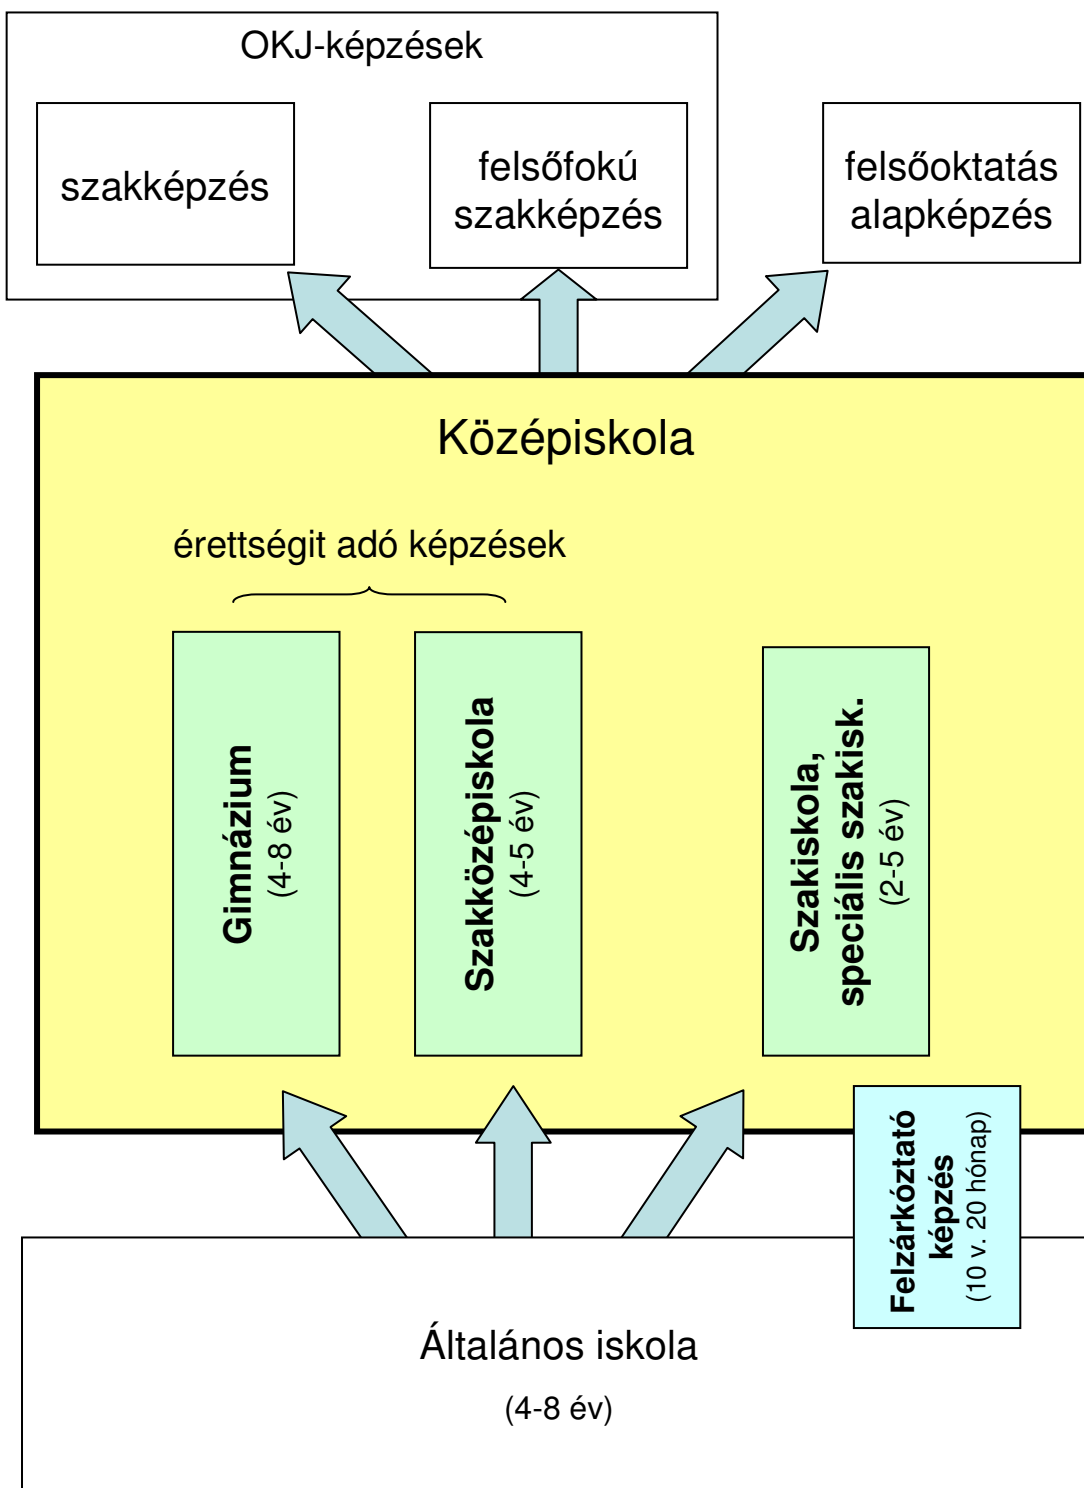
OKJ-képzések

szakképzés

felsőfokú szakképzés

felsőoktatás alapképzés

Középiskola

érettségit adó képzések

Gimnázium
(4-8 év)

Szakközépiskola
(4-5 év)

Szakiskola, speciális szakisk.
(2-5 év)

Felzárkóztató képzés
(10 v. 20 hónap)

Általános iskola
(4-8 év)